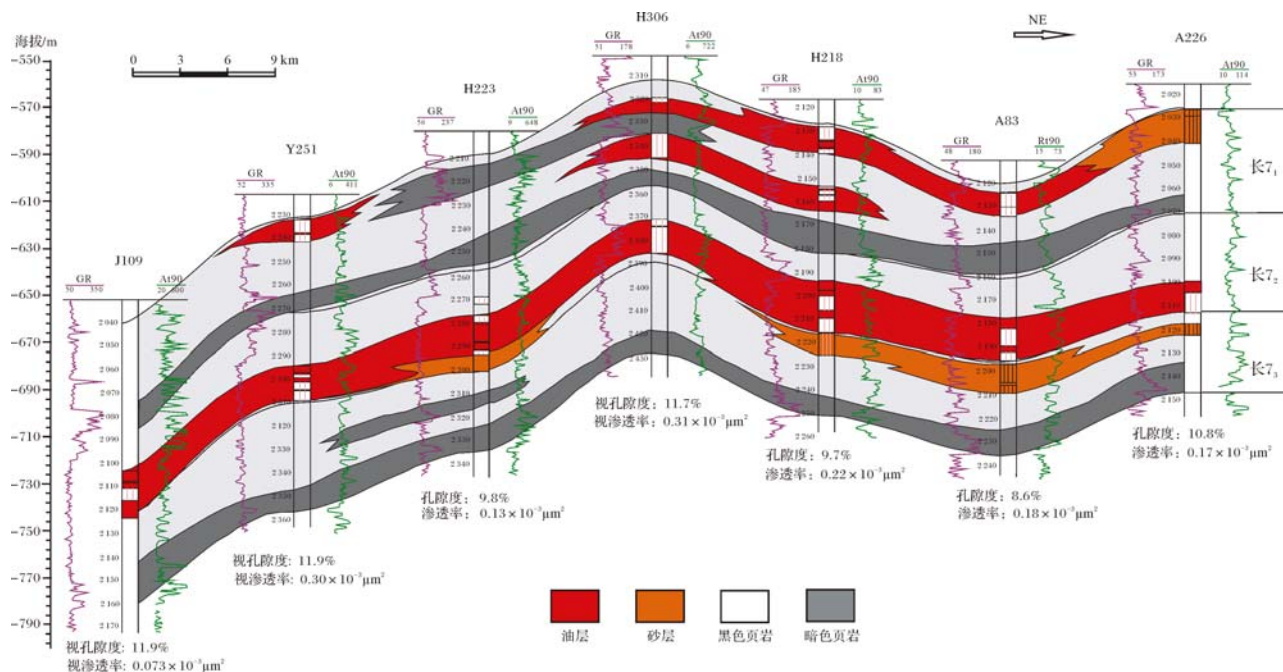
海拔/m
-550
-570
-590
-610
-630
-650
-670
-690
-710
-730
-750
-770
-790

0 3 6 9 km

NE

J109
GR 50 350
At90 20 300
2 040
2 050
2 060
2 070
2 080
2 090
2 100
2 110
2 120
2 130
2 140
2 150
2 160
2 170
视孔隙度: 11.9%
视渗透率: $0.073\times10^{-3}\mu m^2$

Y251
GR 52 335
At90 6 411
2 230
2 240
2 250
2 260
2 270
2 280
2 290
2 300
2 310
2 320
2 330
2 340
2 350
2 360
视孔隙度: 11.9%
视渗透率: $0.30\times10^{-3}\mu m^2$

H223
GR 56 257
At90 9 648
2 240
2 250
2 260
2 270
2 280
2 290
2 300
2 310
2 320
2 330
2 340
孔隙度: 9.8%
渗透率: $0.13\times10^{-3}\mu m^2$

H306
GR 51 178
At90 6 722
2 310
2 320
2 330
2 340
2 350
2 360
2 370
2 380
2 390
2 400
2 410
2 420
2 430
视孔隙度: 11.7%
视渗透率: $0.31\times10^{-3}\mu m^2$

H218
GR 47 185
At90 10 83
2 120
2 130
2 140
2 150
2 160
2 170
2 180
2 190
2 200
2 210
2 220
2 230
2 240
2 250
2 260
孔隙度: 9.7%
渗透率: $0.22\times10^{-3}\mu m^2$

A83
GR 48 180
Rt90 15 73
2 120
2 130
2 140
2 150
2 160
2 170
2 180
2 190
2 200
2 210
2 220
2 230
2 240
孔隙度: 8.6%
渗透率: $0.18\times10^{-3}\mu m^2$

A226
GR 53 173
At90 10 114
2 020
2 030
2 040
2 050
2 060
2 070
2 080
2 090
2 100
2 110
2 120
2 130
2 140
2 150
孔隙度: 10.8%
渗透率: $0.17\times10^{-3}\mu m^2$

长$7_1$
长$7_2$
长$7_3$

油层
砂层
黑色页岩
暗色页岩